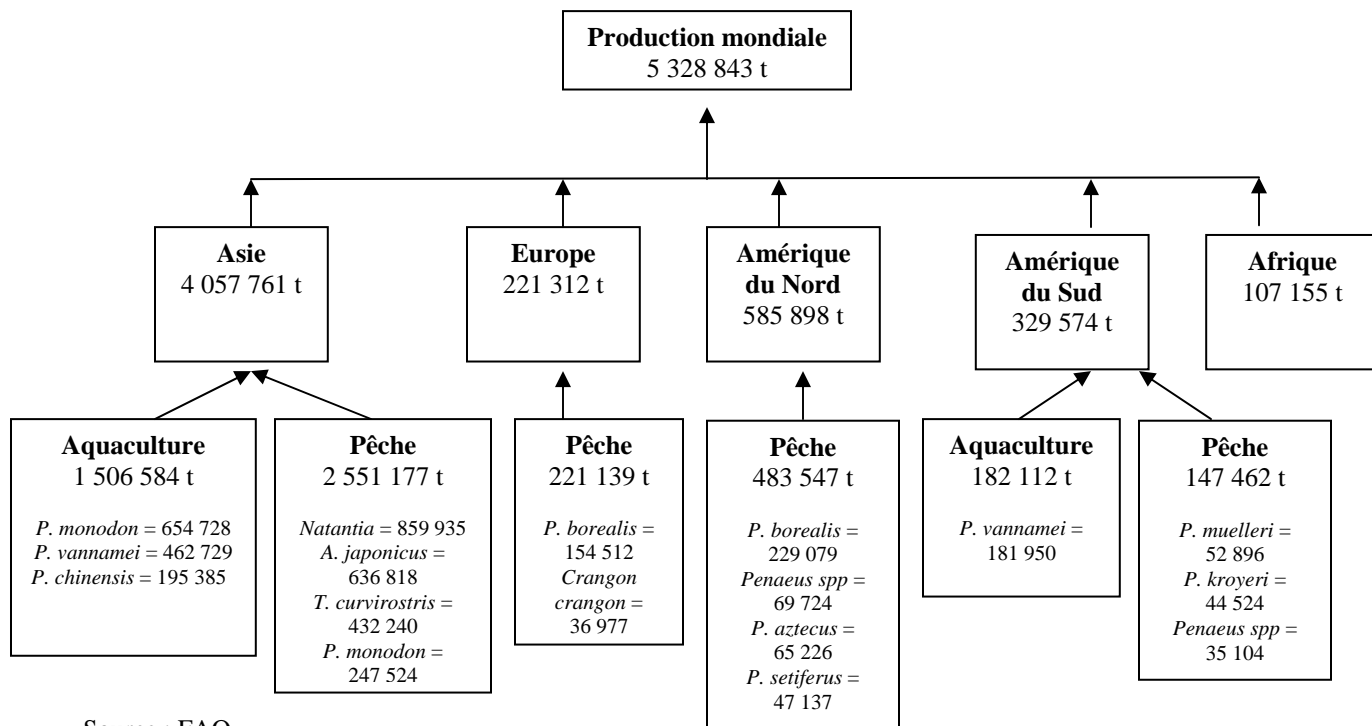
**Production mondiale**
5 328 843 t

**Asie**
4 057 761 t

**Europe**
221 312 t

**Amérique du Nord**
585 898 t

**Amérique du Sud**
329 574 t

**Afrique**
107 155 t

**Aquaculture**
1 506 584 t
*P. monodon* = 654 728
*P. vannamei* = 462 729
*P. chinensis* = 195 385

**Pêche**
2 551 177 t
*Natantia* = 859 935
*A. japonicus* = 636 818
*T. curvirostris* = 432 240
*P. monodon* = 247 524

**Pêche**
221 139 t
*P. borealis* = 154 512
*Crangon crangon* = 36 977

**Pêche**
483 547 t
*P. borealis* = 229 079
*Penaeus spp* = 69 724
*P. aztecus* = 65 226
*P. setiferus* = 47 137

**Aquaculture**
182 112 t
*P. vannamei* = 181 950

**Pêche**
147 462 t
*P. muelleri* = 52 896
*P. kroyeri* = 44 524
*Penaeus spp* = 35 104

Source : FAO